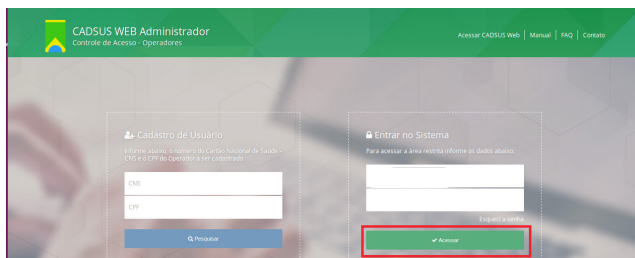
CADSUS WEB Administrador
Controle de Acesso - Operadores

Acessar CADSUS Web | Manual | FAQ | Contato

Cadastro de Usuário
Informe abaixo o número do Cartão Nacional de Saúde - CNS e o CPF do Operador a ser cadastrado.
CNS
CPF
Pesquisar

Entrar no Sistema
Para acessar a área restrita informe os dados abaixo.
Esqueci a senha
Acessar